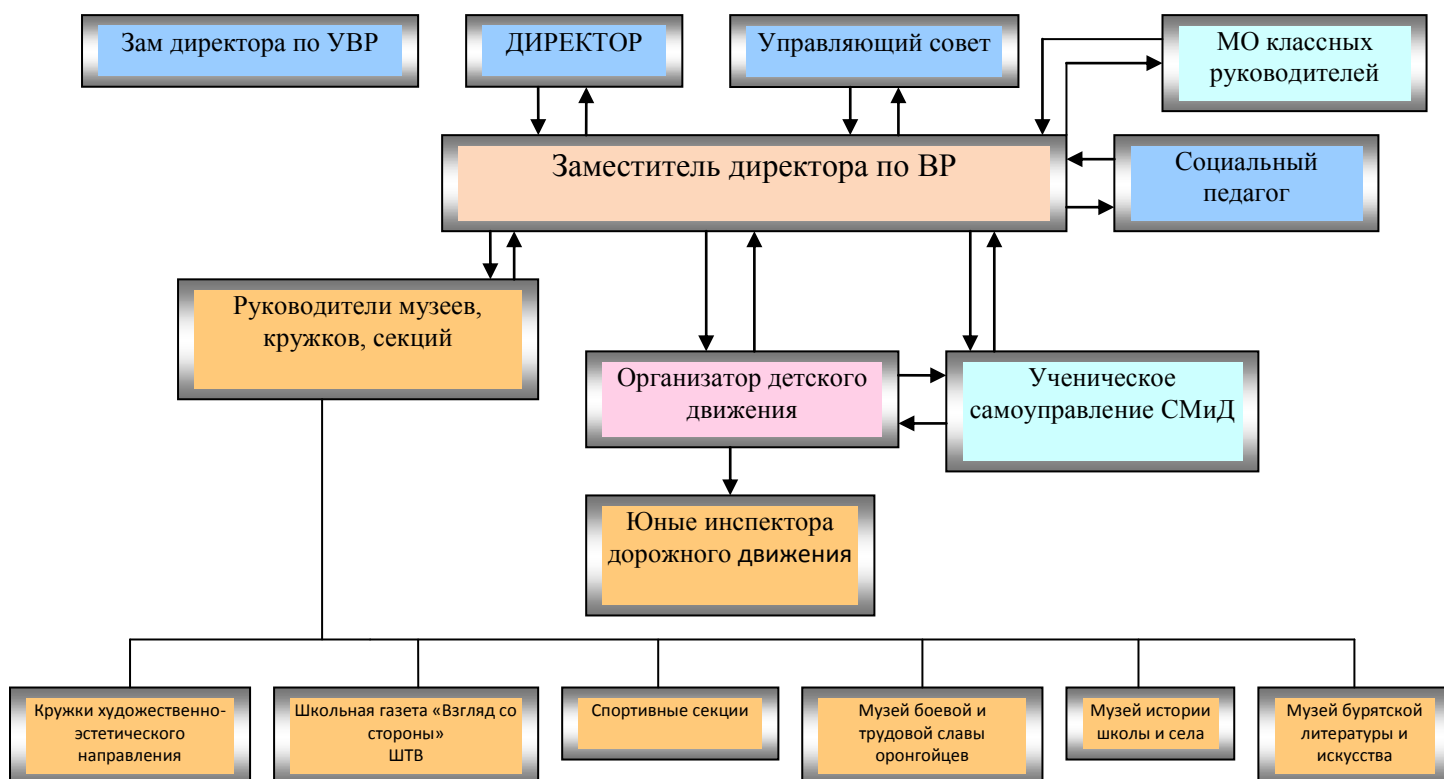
Зам директора по УВР

ДИРЕКТОР

Управляющий совет

МО классных руководителей

Заместитель директора по ВР

Социальный педагог

Руководители музеев, кружков, секций

Организатор детского движения

Ученическое самоуправление СМиД

Юные инспектора дорожного движения

Кружки художественно-эстетического направления

Школьная газета «Взгляд со стороны» ШТВ

Спортивные секции

Музей боевой и трудовой славы оронгойцев

Музей истории школы и села

Музей бурятской литературы и искусства